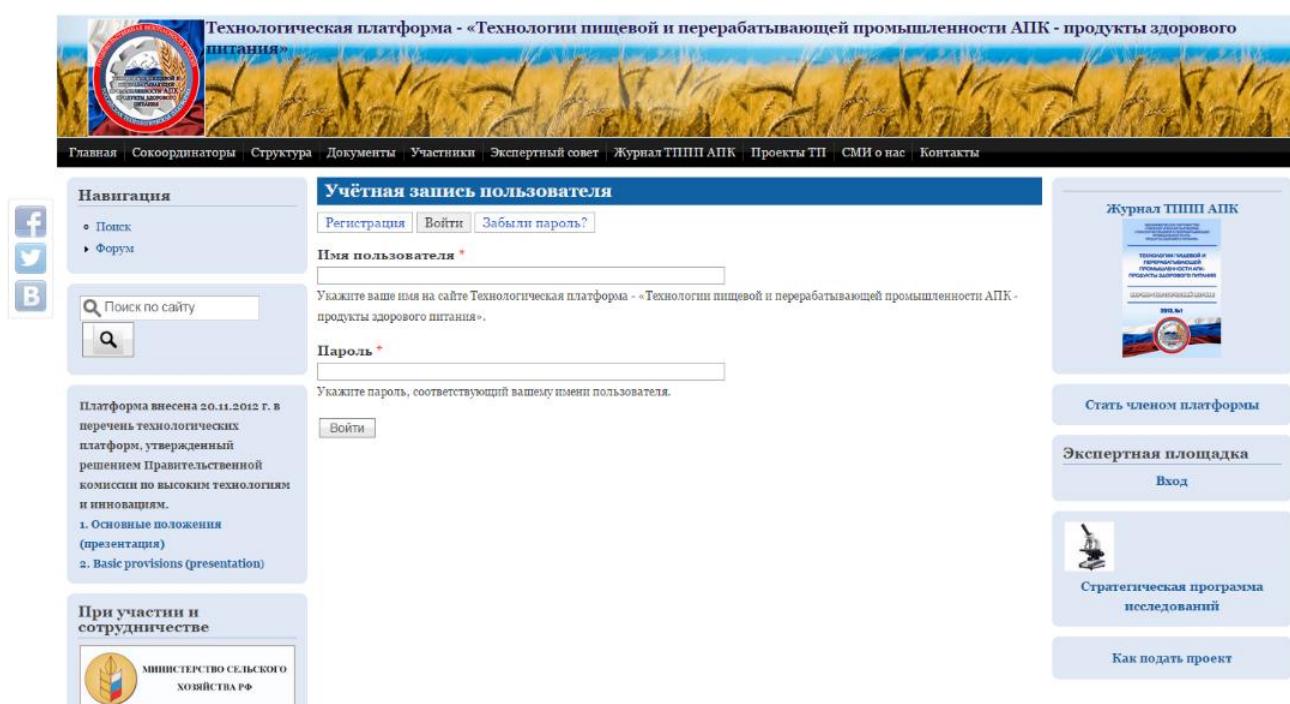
Технологическая платформа - «Технологии пищевой и перерабатывающей промышленности АПК - продукты здорового питания»

Главная | Сокоординаторы | Структура | Документы | Участники | Экспертный совет | Журнал ТППП АПК | Проекты ТП | СМИ о нас | Контакты

f
t
B

Навигация
Поиск
Форум

Поиск по сайту

Платформа внесена 20.11.2012 г. в перечень технологических платформ, утвержденный решением Правительственной комиссии по высоким технологиям и инновациям.
1. Основные положения (презентация)
2. Basic provisions (presentation)

При участии и сотрудничестве

МИНИСТЕРСТВО СЕЛЬСКОГО ХОЗЯЙСТВА РФ

Учётная запись пользователя

Регистрация | Войти | Забыли пароль?

Имя пользователя *

Укажите ваше имя на сайте Технологическая платформа - «Технологии пищевой и перерабатывающей промышленности АПК - продукты здорового питания».

Пароль *

Укажите пароль, соответствующий вашему имени пользователя.

Войти

Журнал ТППП АПК

Стать членом платформы

Экспертная площадка
Вход

Стратегическая программа исследований

Как подать проект